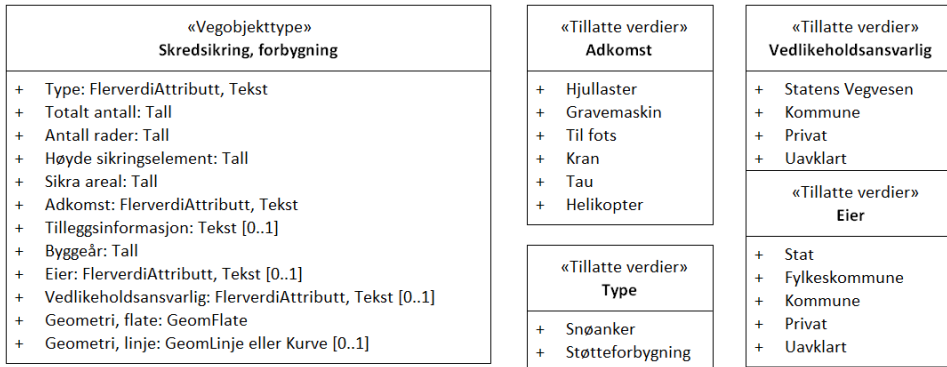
«Vegobjekttype»
**Skredsikring, forbygning**

+ Type: FlerverdiAttributt, Tekst
+ Totalt antall: Tall
+ Antall rader: Tall
+ Høyde sikringselement: Tall
+ Sikra areal: Tall
+ Adkomst: FlerverdiAttributt, Tekst
+ Tilleggsinformasjon: Tekst [0..1]
+ Byggeår: Tall
+ Eier: FlerverdiAttributt, Tekst [0..1]
+ Vedlikeholdsansvarlig: FlerverdiAttributt, Tekst [0..1]
+ Geometri, flate: GeomFlate
+ Geometri, linje: GeomLinje eller Kurve [0..1]

«Tillatte verdier»
**Adkomst**

+ Hjullaster
+ Gravemaskin
+ Til fots
+ Kran
+ Tau
+ Helikopter

«Tillatte verdier»
**Type**

+ Snøanker
+ Støtteforbygning

«Tillatte verdier»
**Vedlikeholdsansvarlig**

+ Statens Vegvesen
+ Kommune
+ Privat
+ Uavklart

«Tillatte verdier»
**Eier**

+ Stat
+ Fylkeskommune
+ Kommune
+ Privat
+ Uavklart